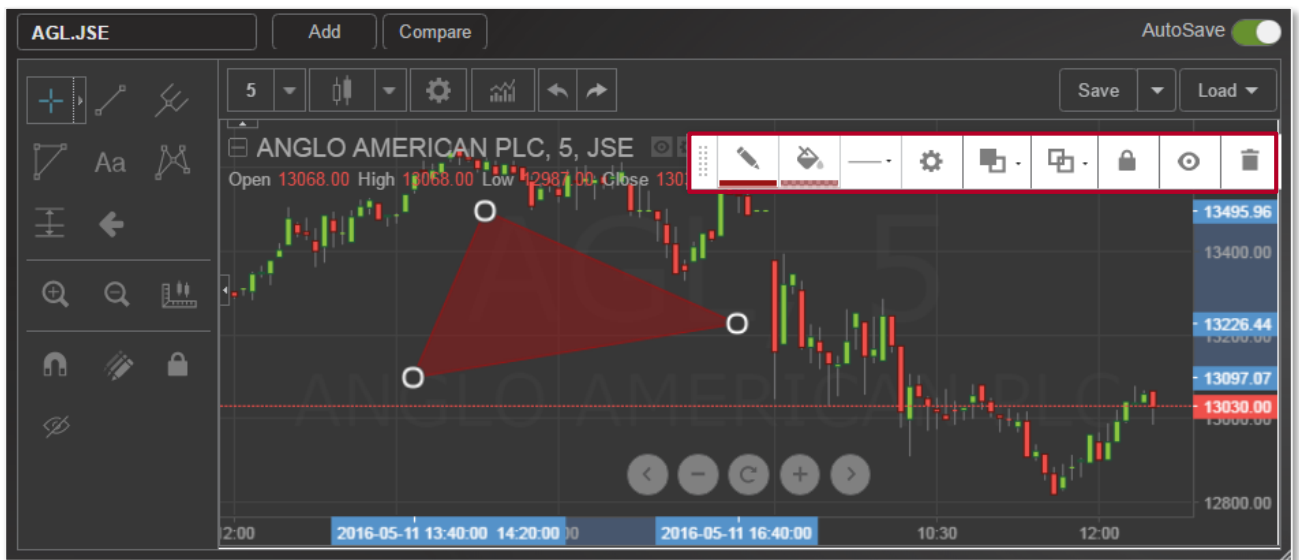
AGL.JSE
Add
Compare
AutoSave

Aa

5
Save
Load

ANGLO AMERICAN PLC, 5, JSE
Open 13068.00 High 13068.00 Low 12987.00 Close 130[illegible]

AGL, 5
ANGLO AMERICAN PLC

13495.96
13400.00
13226.44
13097.07
13030.00
12800.00

2016-05-11 13:40:00
14:20:00
2016-05-11 16:40:00
10:30
12:00